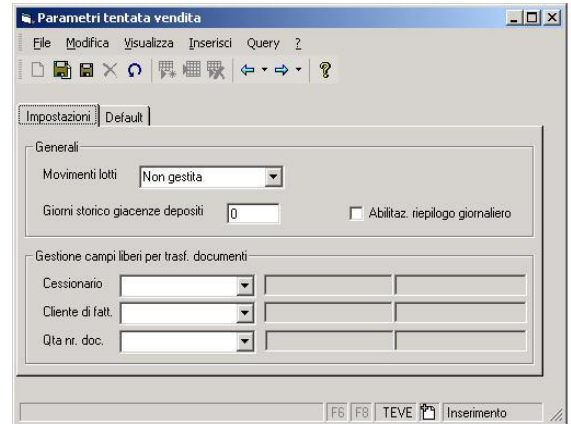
Parametri tentata vendita

File Modifica Visualizza Inserisci Query ?

Impostazioni Default

Generali

Movimenti lotti Non gestita

Giorni storico giacenze depositi 0

Abilitaz. riepilogo giornaliero

Gestione campi liberi per trasf. documenti

Cessionario

Cliente di fatt.

Qta nr. doc.

F6 F8 TEVE Inserimento